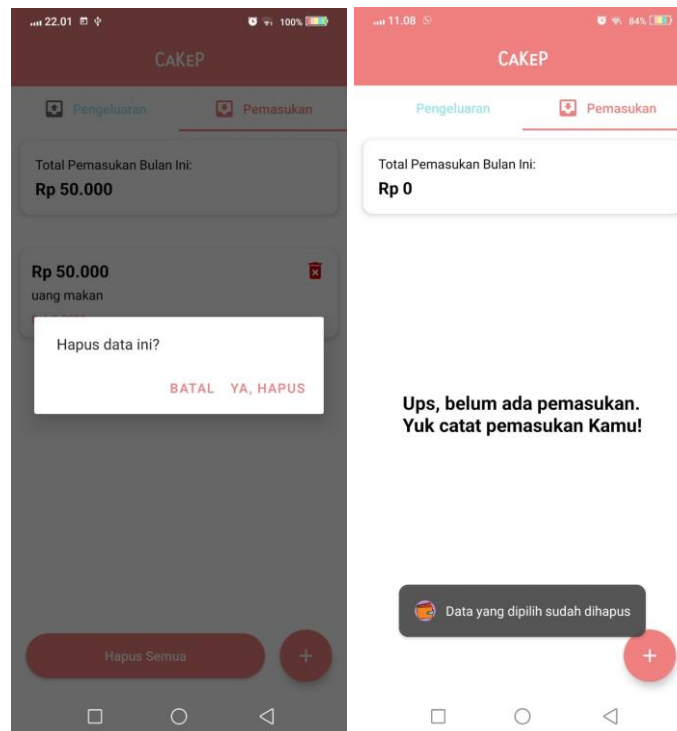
22.01 100%

CAKEP

Pengeluaran Pemasukan

Total Pemasukan Bulan Ini:
Rp 50.000

Rp 50.000
uang makan

Hapus data ini?

BATAL YA, HAPUS

Hapus Semua

+

11.08 84%

CAKEP

Pengeluaran Pemasukan

Total Pemasukan Bulan Ini:
Rp 0

Ups, belum ada pemasukan.
Yuk catat pemasukan Kamu!

Data yang dipilih sudah dihapus

+